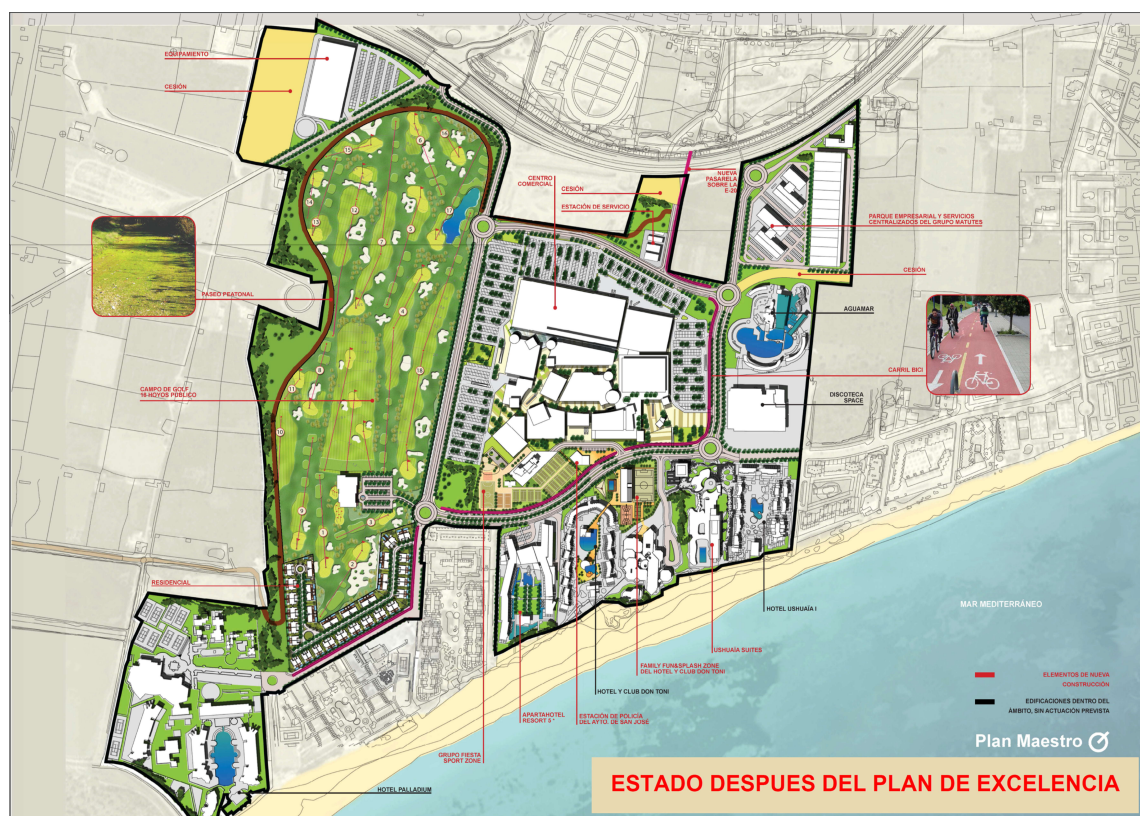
EQUIPAMIENTO

CESIÓN

CENTRO COMERCIAL

CESIÓN

ESTACIÓN DE SERVICIO

NUEVA PASARELA SOBRE LA E-20

PARQUE EMPRESARIAL Y SERVICIOS CENTRALIZADOS DEL GRUPO MATUTES

CESIÓN

PASEO PEATONAL

AGUAMAR

CARRIL BICI

CAMPO DE GOLF 18-HOYOS PUBLICO

DISCOTECA SPACE

RESIDENCIAL

HOTEL USHUAÏA I

MAR MEDITERRÁNEO

USHUAÏA SUITES

FAMILY FUN&SPLASH ZONE DEL HOTEL Y CLUB DON TONI

HOTEL Y CLUB DON TONI

APARTAHOTEL RESORT 5*

ESTACIÓN DE POLICÍA DEL AYTO. DE SAN JOSÉ

GRUPO FIESTA SPORT ZONE

HOTEL PALLADIUM

ELEMENTOS DE NUEVA CONSTRUCCIÓN

EDIFICACIONES DENTRO DEL ÁMBITO, SIN ACTUACIÓN PREVISTA

Plan Maestro

ESTADO DESPUES DEL PLAN DE EXCELENCIA